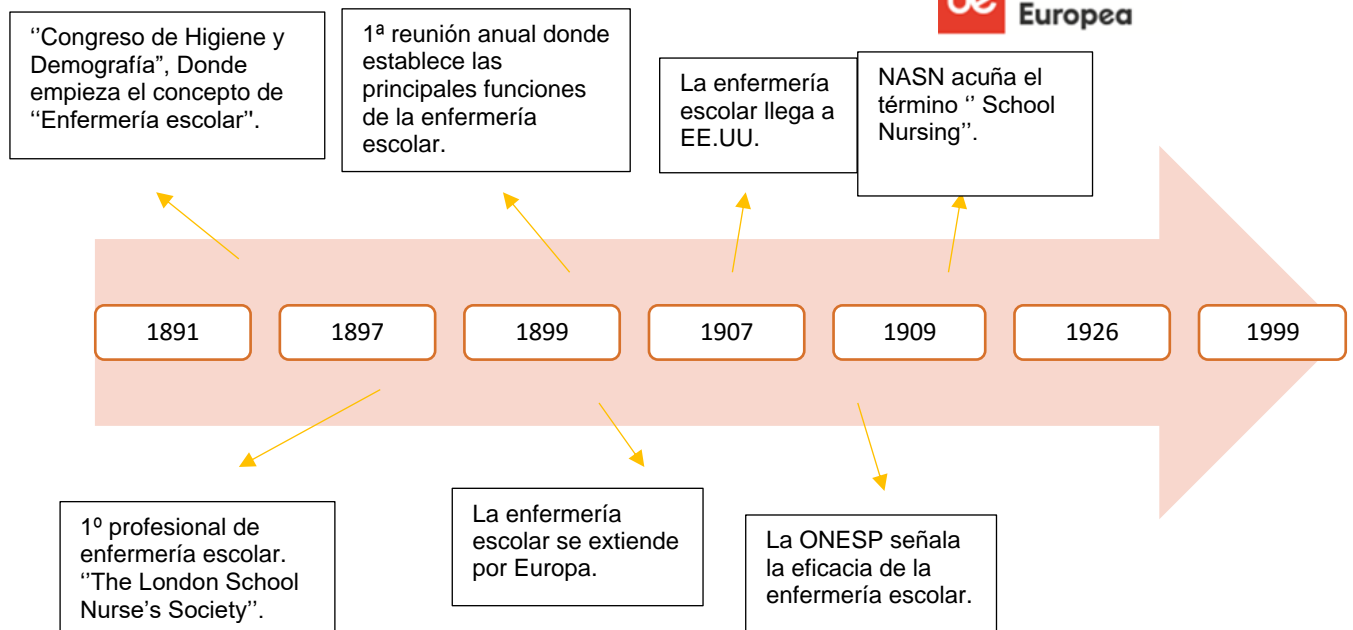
''Congreso de Higiene y Demografía", Donde empieza el concepto de ''Enfermería escolar''.

1ª reunión anual donde establece las principales funciones de la enfermería escolar.

La enfermería escolar llega a EE.UU.

NASN acuña el término '' School Nursing''.

Europea

1891

1897

1899

1907

1909

1926

1999

1º profesional de enfermería escolar. ''The London School Nurse's Society''.

La enfermería escolar se extiende por Europa.

La ONESP señala la eficacia de la enfermería escolar.